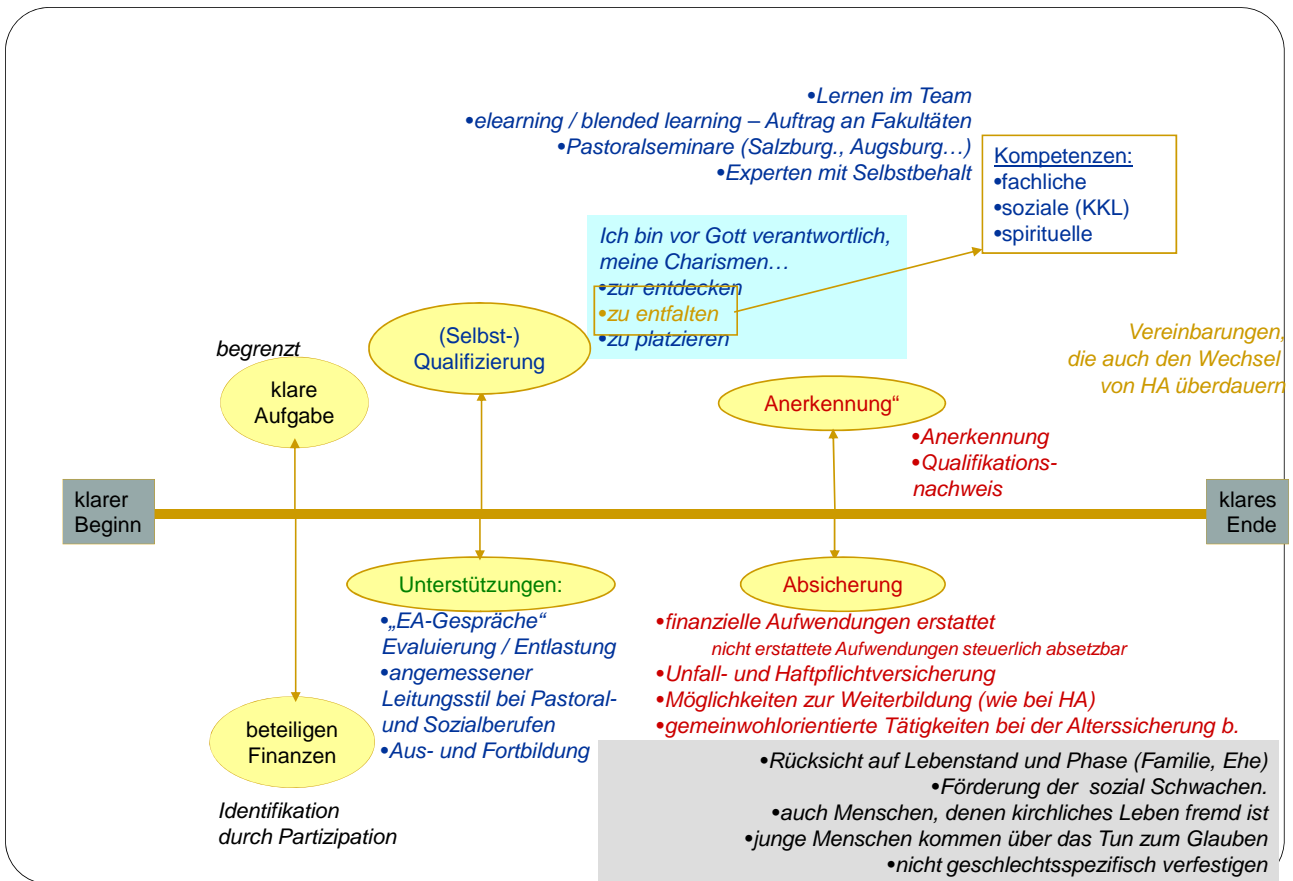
•Lernen im Team
•elearning / blended learning – Auftrag an Fakultäten
•Pastoralseminare (Salzburg., Augsburg…)
•Experten mit Selbstbehalt

Kompetenzen:
•fachliche
•soziale (KKL)
•spirituelle

Ich bin vor Gott verantwortlich, meine Charismen…
•zur entdecken
•zu entfalten
•zu platzieren

Vereinbarungen, die auch den Wechsel von HA überdauern

begrenzt

klare Aufgabe

(Selbst-) Qualifizierung

Anerkennung"

•Anerkennung
•Qualifikationsnachweis

klarer Beginn

klares Ende

Unterstützungen:

Absicherung

•„EA-Gespräche" Evaluierung / Entlastung
•angemessener Leitungsstil bei Pastoral- und Sozialberufen
•Aus- und Fortbildung

•finanzielle Aufwendungen erstattet
nicht erstattete Aufwendungen steuerlich absetzbar
•Unfall- und Haftpflichtversicherung
•Möglichkeiten zur Weiterbildung (wie bei HA)
•gemeinwohlorientierte Tätigkeiten bei der Alterssicherung b.

beteiligen Finanzen

Identifikation durch Partizipation

•Rücksicht auf Lebenstand und Phase (Familie, Ehe)
•Förderung der sozial Schwachen.
•auch Menschen, denen kirchliches Leben fremd ist
•junge Menschen kommen über das Tun zum Glauben
•nicht geschlechtsspezifisch verfestigen